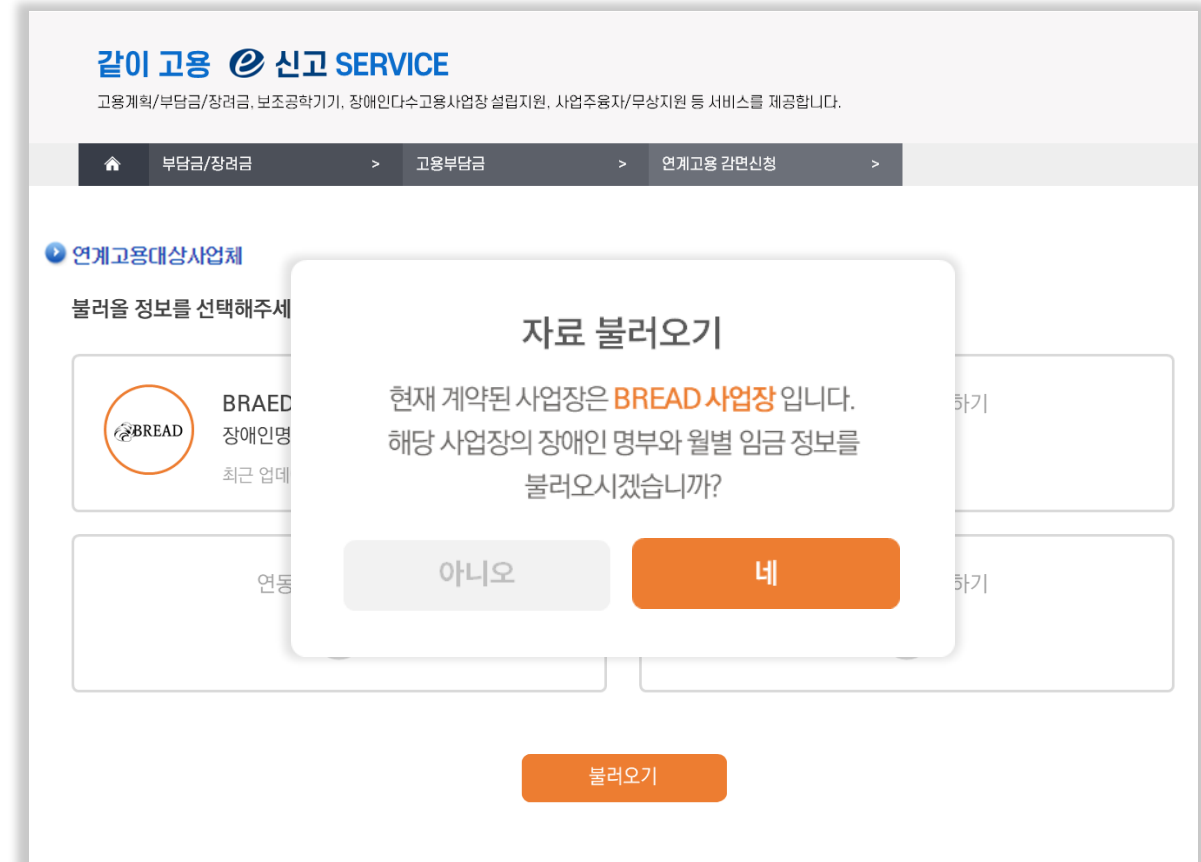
같이 고용 e 신고 SERVICE
고용계획/부담금/장려금, 보조공학기기, 장애인다수고용사업장 설립지원, 사업주융자/무상지원 등 서비스를 제공합니다.

부담금/장려금 > 고용부담금 > 연계고용 감면신청 >

연계고용대상사업체

불러올 정보를 선택해주세

BREAD
BRAED
장애인명
최근 업데

하기

연동

하기

자료 불러오기
현재 계약된 사업장은 BREAD 사업장 입니다.
해당 사업장의 장애인 명부와 월별 임금 정보를 불러오시겠습니까?

아니오
네

불러오기